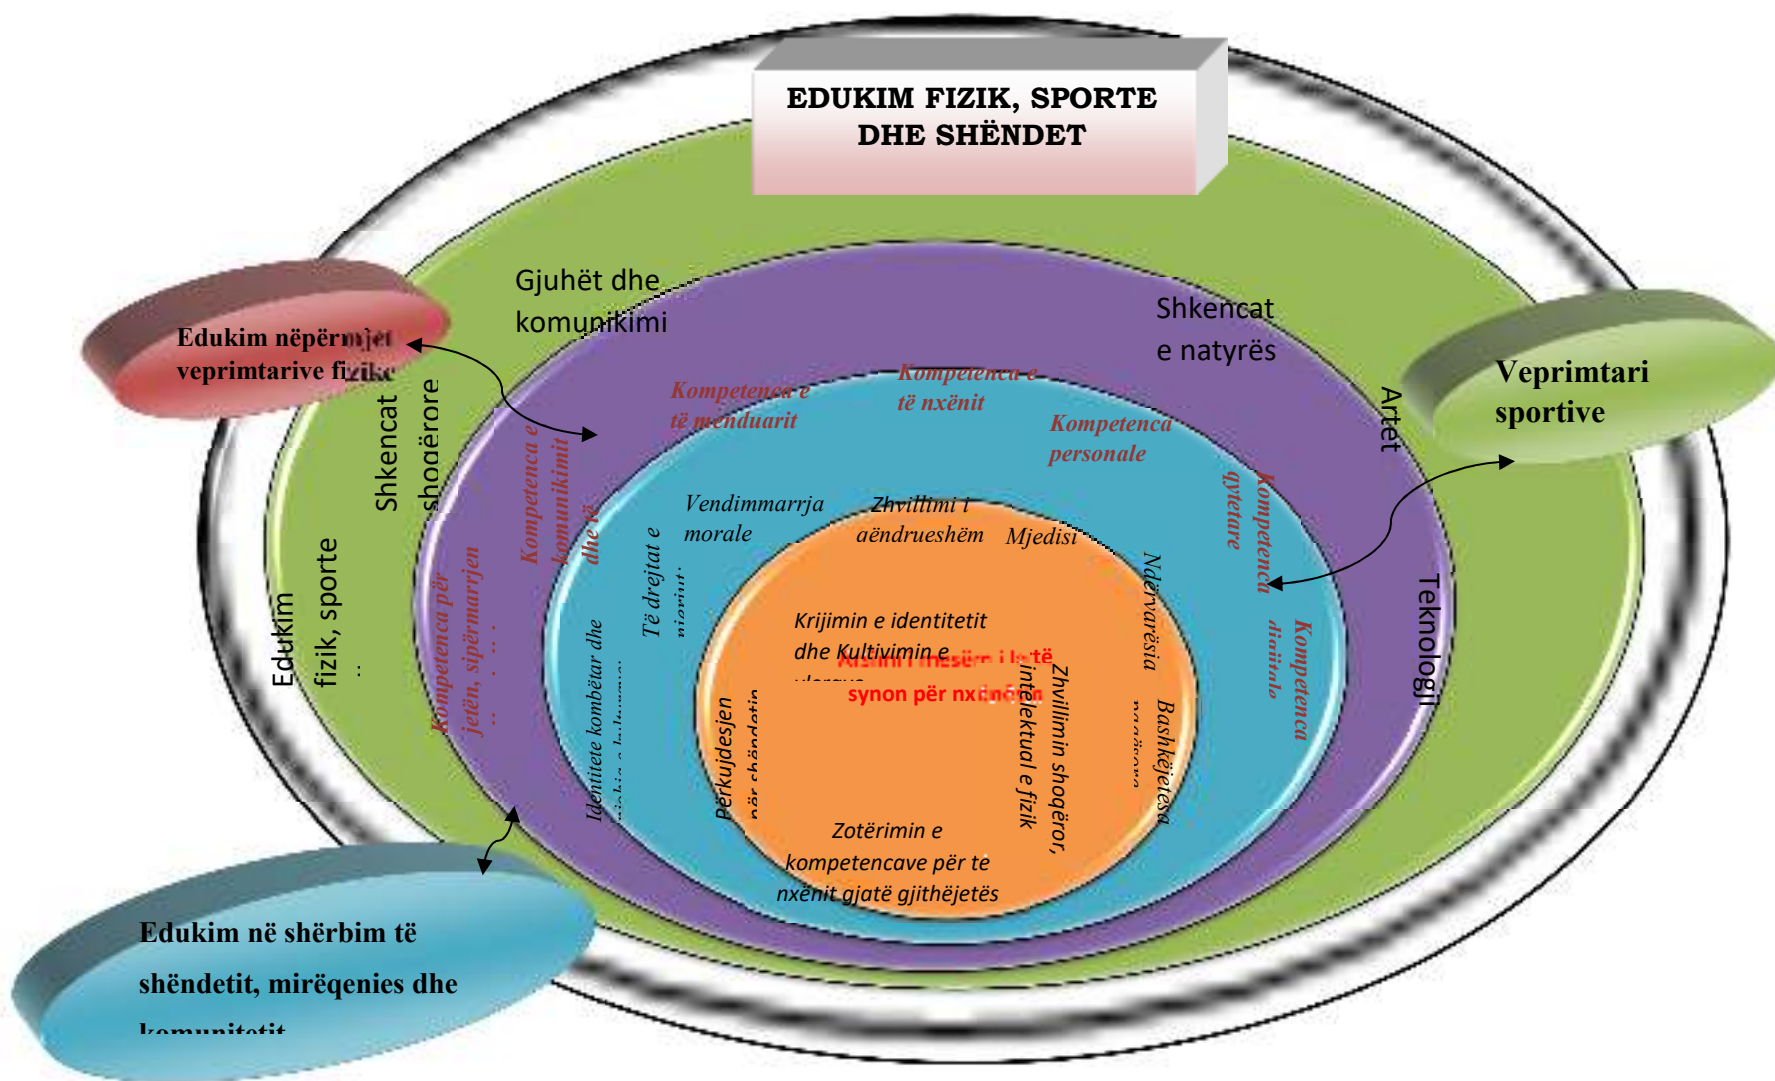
EDUKIM FIZIK, SPORTE DHE SHËNDET

Edukim nëpërmjet veprimtarive fizike

Gjuhët dhe komunikimi

Shkencat e natyrës

Veprimtari sportive

Artet

Teknologji

Shkencat shoqërore

Edukim fizik, sporte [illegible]

Kompetenca e të menduarit

Kompetenca e të nxënit

Kompetenca personale

Kompetenca qytetare

Kompetenca digjitale

Kompetenca e komunikimit dhe të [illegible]

Kompetenca për jetën, sipërmarrjen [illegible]

Vendimmarrja morale

Zhvillimi i qëndrueshëm

Mjedisi

Ndërvarësia

Bashkëjetesa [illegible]

Të drejtat e njeriut

Identitete kombëtar dhe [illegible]

Krijimin e identitetit dhe Kultivimin e vlerave

Arsimi i mesëm i lartë synon për nxënësin

Përkujdesjen për shëndetin

Zhvillimin shoqëror, intelektual e fizik

Zotërimin e kompetencave për të nxënit gjatë gjithëjetës

Edukim në shërbim të shëndetit, mirëqenies dhe komunitetit